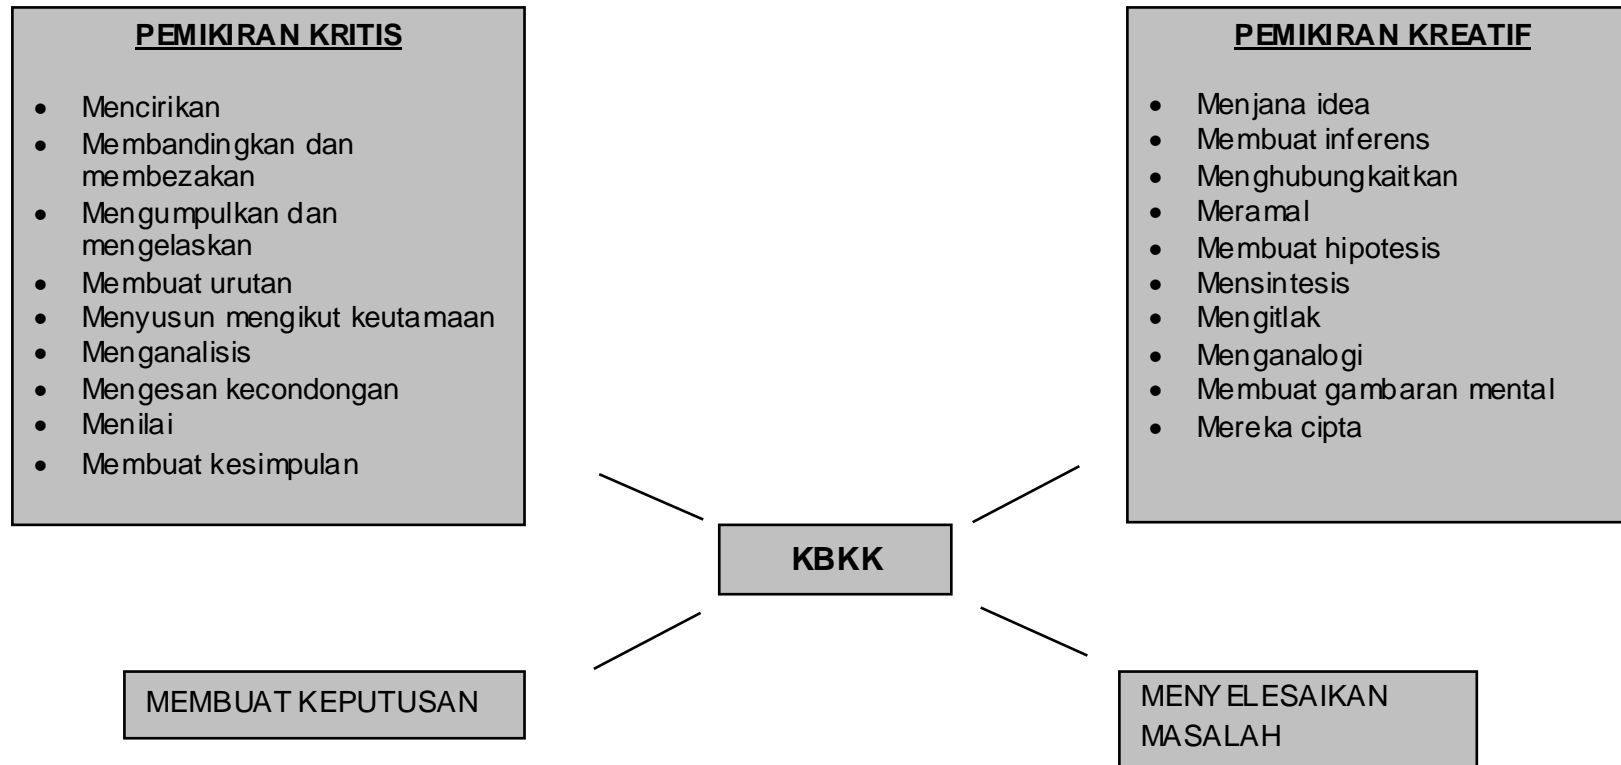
PEMIKIRAN KRITIS

- Mencirikan
- Membandingkan dan membezakan
- Mengumpulkan dan mengelaskan
- Membuat urutan
- Menyusun mengikut keutamaan
- Menganalisis
- Mengesan kecondongan
- Menilai
- Membuat kesimpulan

PEMIKIRAN KREATIF

- Menjana idea
- Membuat inferens
- Menghubungkaitkan
- Meramal
- Membuat hipotesis
- Mensintesis
- Mengitlak
- Menganalogi
- Membuat gambaran mental
- Mereka cipta

KBKK

MEMBUAT KEPUTUSAN

MENYELESAIKAN MASALAH